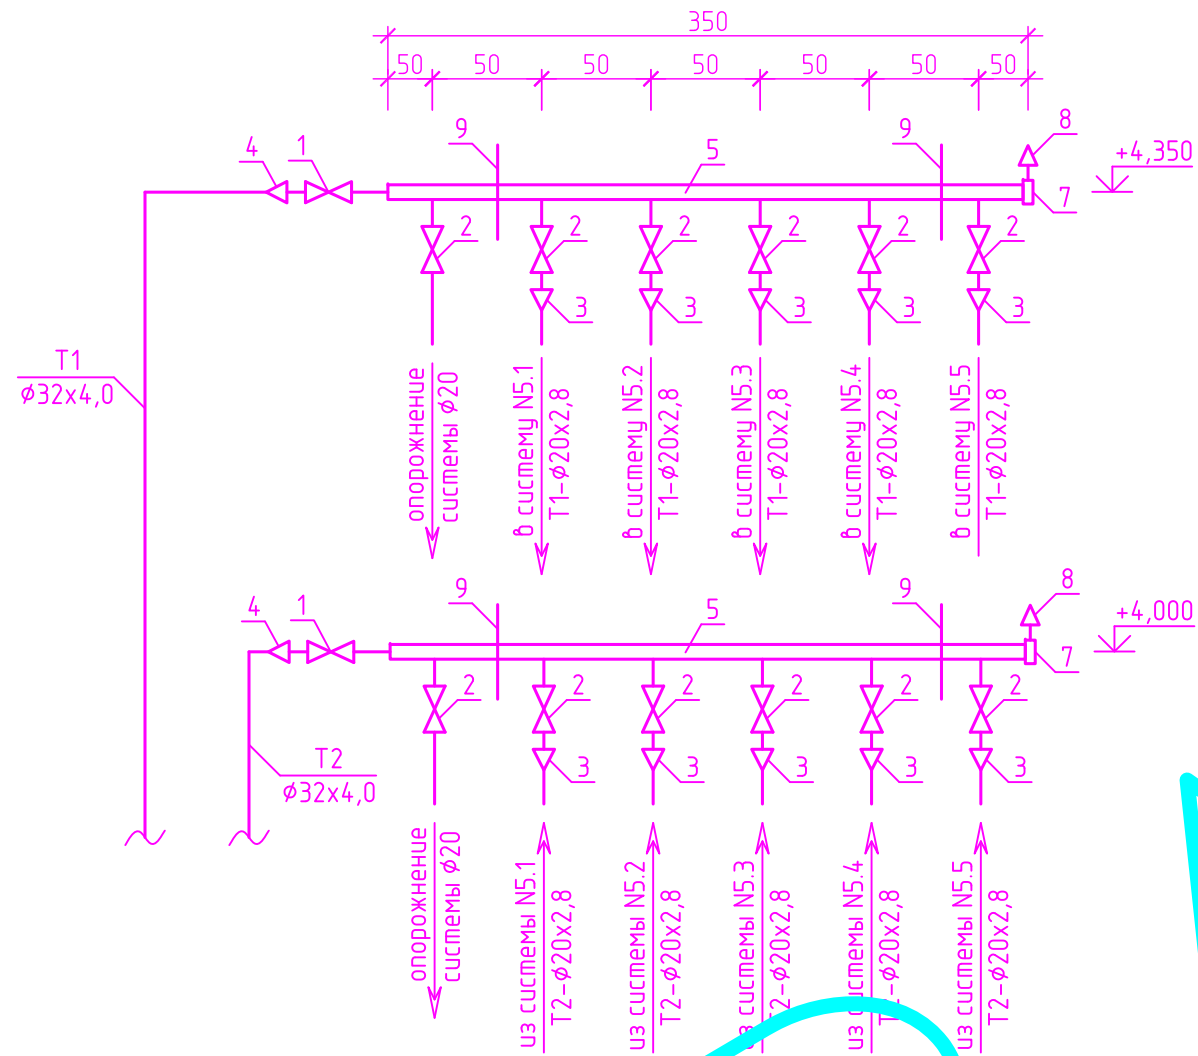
350
50 50 50 50 50 50 50

9 5 9 8
4 1 +4,350
7
2 2 2 2 2 2
3 3 3 3 3

T1
Ø32x4,0

опорожнение системы Ø20
в систему N5.1 T1-Ø20x2,8
в систему N5.2 T1-Ø20x2,8
в систему N5.3 T1-Ø20x2,8
в систему N5.4 T1-Ø20x2,8
в систему N5.5 T1-Ø20x2,8

9 5 9 8
4 1 +4,000
7
2 2 2 2 2 2
3 3 3 3 3

T2
Ø32x4,0

опорожнение системы Ø20
из системы N5.1 T2-Ø20x2,8
из системы N5.2 T2-Ø20x2,8
из системы N5.3 T2-Ø20x2,8
из системы N5.4 T2-Ø20x2,8
из системы N5.5 T2-Ø20x2,8